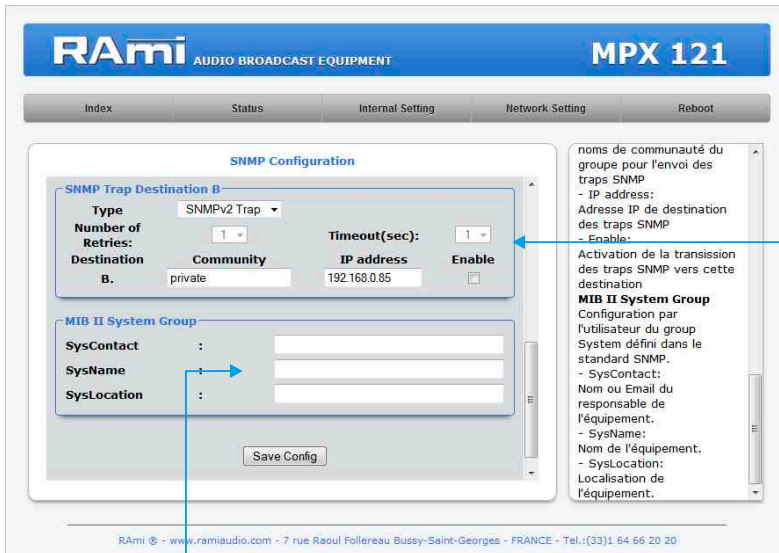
RAmi AUDIO BROADCAST EQUIPMENT

MPX 121

Index | Status | Internal Setting | Network Setting | Reboot

SNMP Configuration

SNMP Trap Destination B

Type SNMPv2 Trap

Number of Retries: 1

Timeout(sec): 1

| Destination | Community | IP address | Enable |
|---|---|---|---|
| B. | private | 192.168.0.85 | |

MIB II System Group

SysContact :

SysName :

SysLocation :

Save Config

noms de communauté du groupe pour l'envoi des traps SNMP
- IP address:
Adresse IP de destination des traps SNMP
- Enable:
Activation de la transission des traps SNMP vers cette destination
MIB II System Group
Configuration par l'utilisateur du group System défini dans le standard SNMP.
- SysContact:
Nom ou Email du responsable de l'équipement.
- SysName:
Nom de l'équipement.
- SysLocation:
Localisation de l'équipement.

RAmi ® - www.ramiaudio.com - 7 rue Raoul Follereau Bussy-Saint-Georges - FRANCE - Tel.:(33)1 64 66 20 20